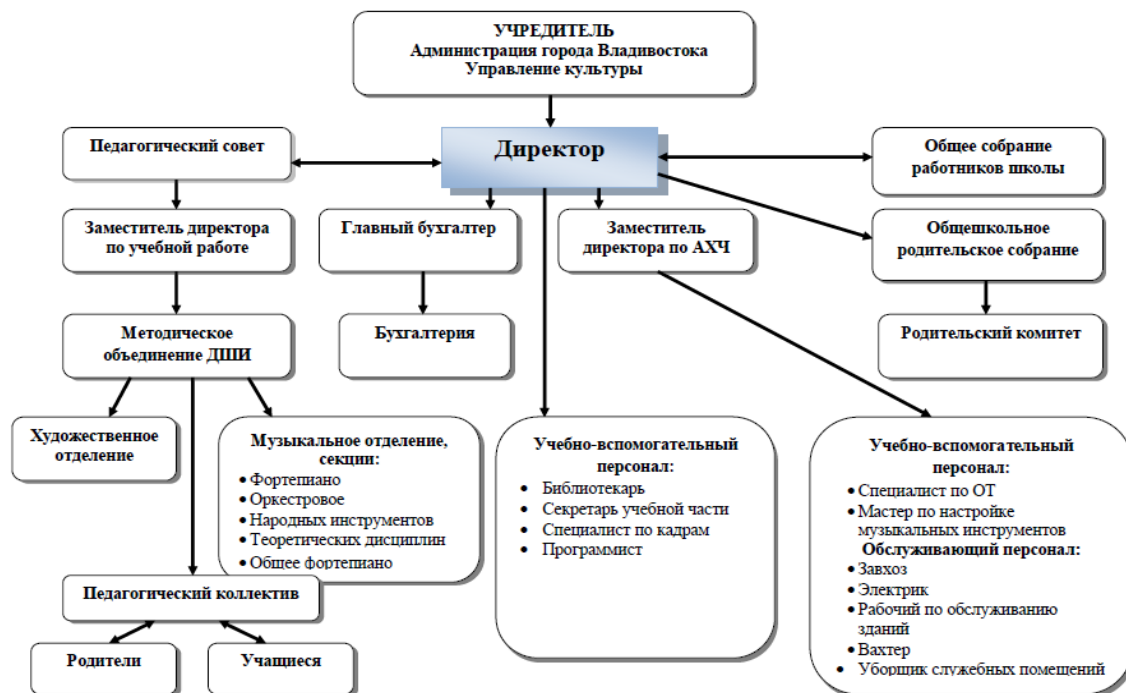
УЧРЕДИТЕЛЬ
Администрация города Владивостока
Управление культуры

Директор

Педагогический совет

Общее собрание работников школы

Заместитель директора по учебной работе

Главный бухгалтер

Заместитель директора по АХЧ

Общешкольное родительское собрание

Методическое объединение ДШИ

Бухгалтерия

Родительский комитет

Художественное отделение

Музыкальное отделение, секции:
• Фортепиано
• Оркестровое
• Народных инструментов
• Теоретических дисциплин
• Общее фортепиано

Учебно-вспомогательный персонал:
• Библиотекарь
• Секретарь учебной части
• Специалист по кадрам
• Программист

Учебно-вспомогательный персонал:
• Специалист по ОТ
• Мастер по настройке музыкальных инструментов
Обслуживающий персонал:
• Завхоз
• Электрик
• Рабочий по обслуживанию зданий
• Вахтер
• Уборщик служебных помещений

Педагогический коллектив

Родители

Учащиеся